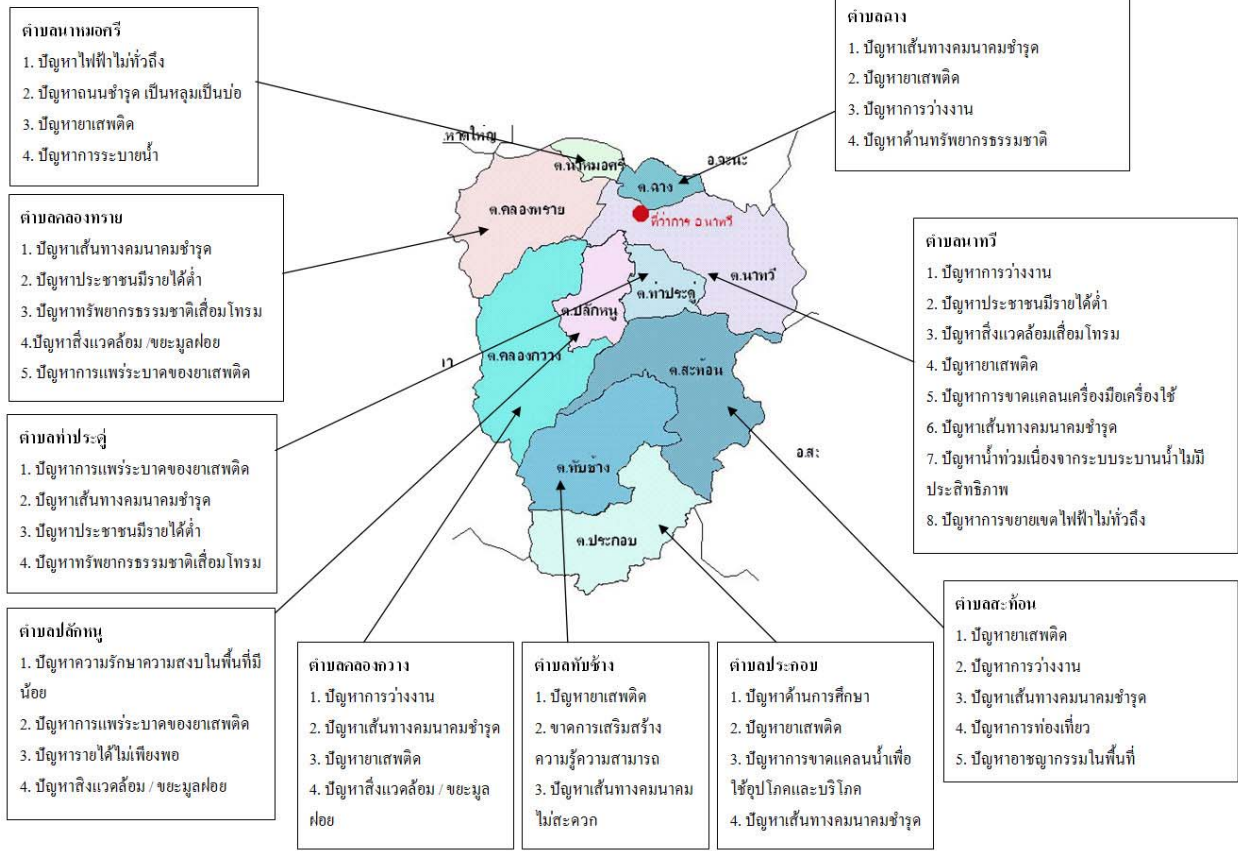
ตำบลนาหมอศรี
1. ปัญหาไฟฟ้าไม่ทั่วถึง
2. ปัญหาถนนชำรุด เป็นหลุมเป็นบ่อ
3. ปัญหายาเสพติด
4. ปัญหาการระบายน้ำ

ตำบลฉาง
1. ปัญหาเส้นทางคมนาคมชำรุด
2. ปัญหายาเสพติด
3. ปัญหาการว่างงาน
4. ปัญหาด้านทรัพยากรธรรมชาติ

ตำบลคลองทราย
1. ปัญหาเส้นทางคมนาคมชำรุด
2. ปัญหาประชาชนมีรายได้ต่ำ
3. ปัญหาทรัพยากรธรรมชาติเสื่อมโทรม
4.ปัญหาสิ่งแวดล้อม /ขยะมูลฝอย
5. ปัญหาการแพร่ระบาดของยาเสพติด

หาดใหญ่
ต.นาหมอศรี
อ.จะนะ
ต.ฉาง
ต.คลองทราย
ที่ว่าการ อ.นาทวี
ต.นาทวี
ต.ท่าประดู่
ต.ปลักหนู
ต.คลองกวาง
ต.สะท้อน
ต.ทับช้าง
ต.ประกอบ
อ.สะ
เา

ตำบลนาทวี
1. ปัญหาการว่างงาน
2. ปัญหาประชาชนมีรายได้ต่ำ
3. ปัญหาสิ่งแวดล้อมเสื่อมโทรม
4. ปัญหายาเสพติด
5. ปัญหาการขาดแคลนเครื่องมือเครื่องใช้
6. ปัญหาเส้นทางคมนาคมชำรุด
7. ปัญหาน้ำท่วมเนื่องจากระบบระบายน้ำไม่มีประสิทธิภาพ
8. ปัญหาการขยายเขตไฟฟ้าไม่ทั่วถึง

ตำบลท่าประดู่
1. ปัญหาการแพร่ระบาดของยาเสพติด
2. ปัญหาเส้นทางคมนาคมชำรุด
3. ปัญหาประชาชนมีรายได้ต่ำ
4. ปัญหาทรัพยากรธรรมชาติเสื่อมโทรม

ตำบลปลักหนู
1. ปัญหาความรักษาความสงบในพื้นที่มีน้อย
2. ปัญหาการแพร่ระบาดของยาเสพติด
3. ปัญหารายได้ไม่เพียงพอ
4. ปัญหาสิ่งแวดล้อม / ขยะมูลฝอย

ตำบลคลองกวาง
1. ปัญหาการว่างงาน
2. ปัญหาเส้นทางคมนาคมชำรุด
3. ปัญหายาเสพติด
4. ปัญหาสิ่งแวดล้อม / ขยะมูลฝอย

ตำบลทับช้าง
1. ปัญหายาเสพติด
2. ขาดการเสริมสร้างความรู้ความสามารถ
3. ปัญหาเส้นทางคมนาคมไม่สะดวก

ตำบลประกอบ
1. ปัญหาด้านการศึกษา
2. ปัญหายาเสพติด
3. ปัญหาการขาดแคลนน้ำเพื่อใช้อุปโภคและบริโภค
4. ปัญหาเส้นทางคมนาคมชำรุด

ตำบลสะท้อน
1. ปัญหายาเสพติด
2. ปัญหาการว่างงาน
3. ปัญหาเส้นทางคมนาคมชำรุด
4. ปัญหาการท่องเที่ยว
5. ปัญหาอาชญากรรมในพื้นที่